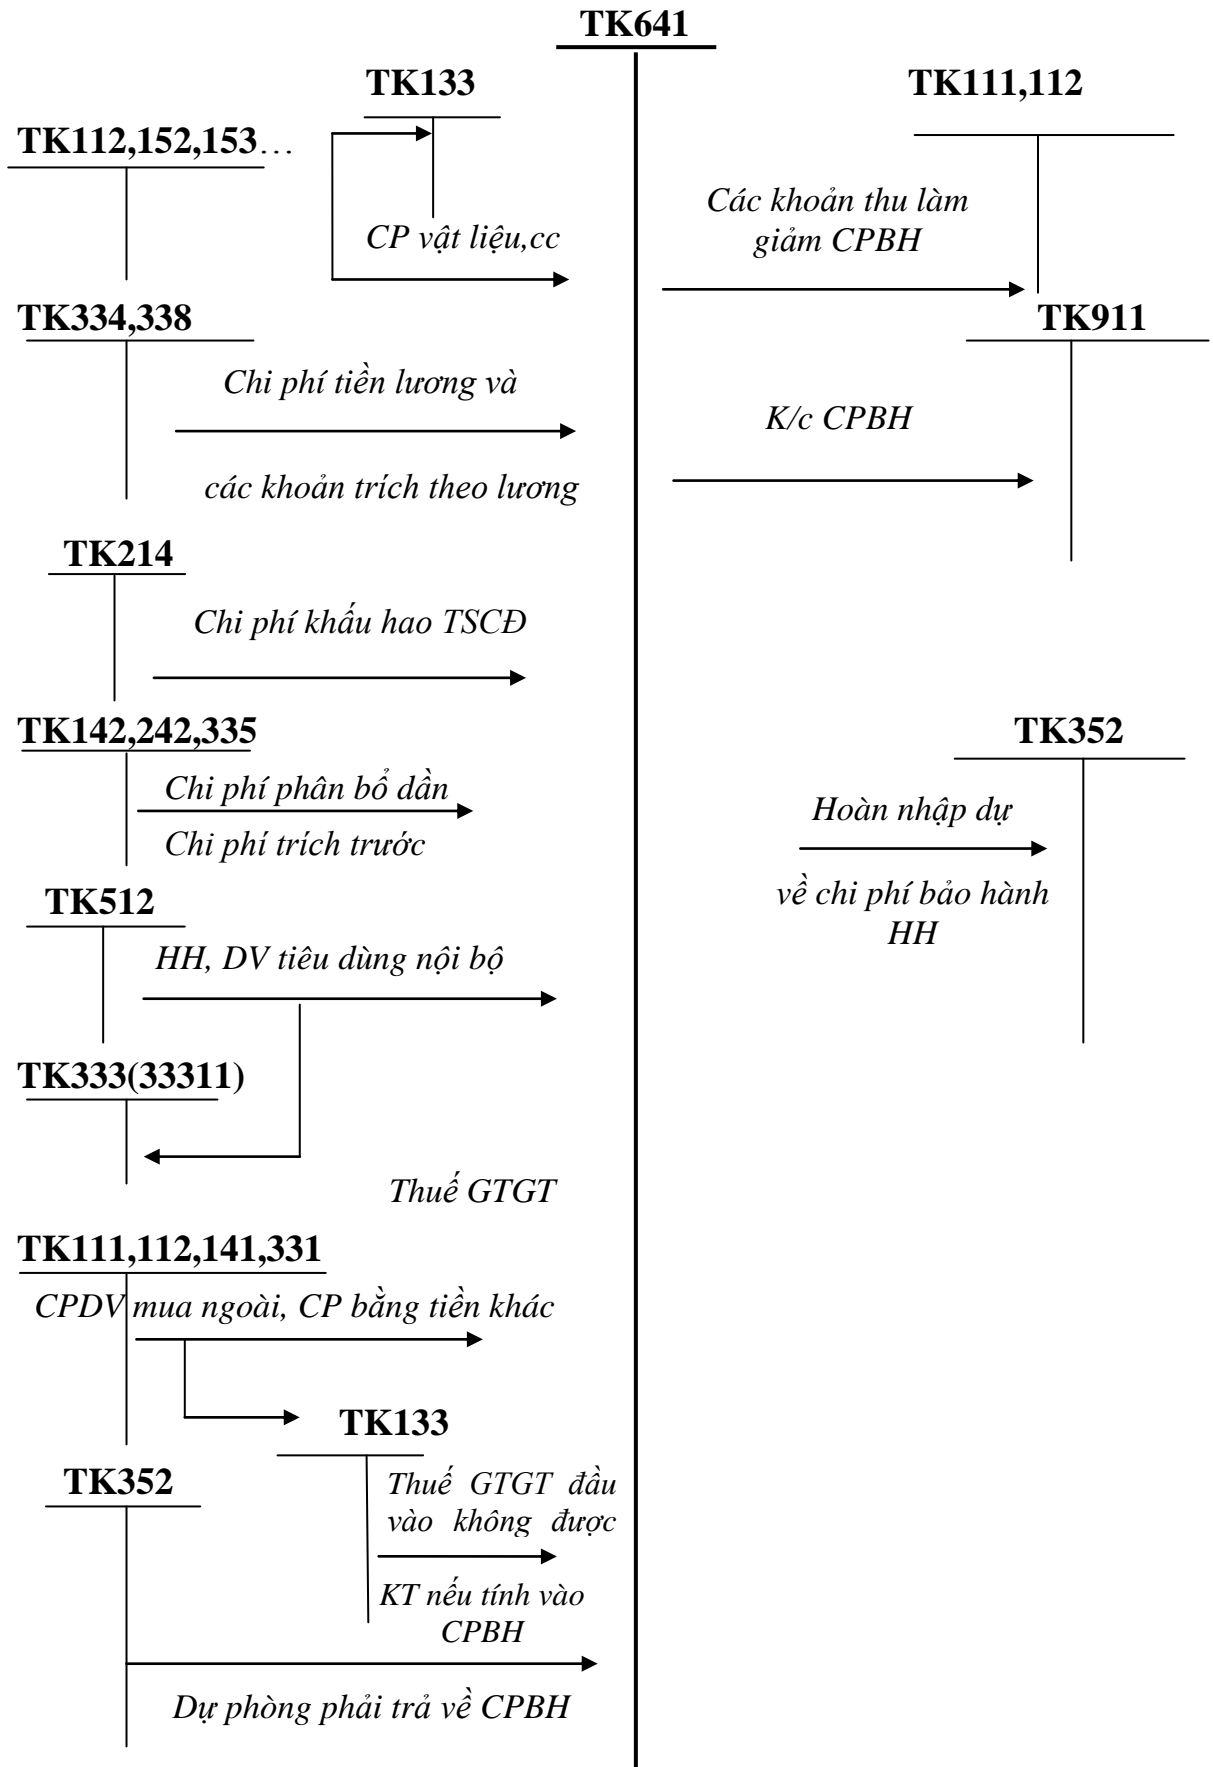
TK641

TK133

TK111,112

TK112,152,153…

CP vật liệu,cc

Các khoản thu làm giảm CPBH

TK334,338

TK911

Chi phí tiền lương và

K/c CPBH

các khoản trích theo lương

TK214

Chi phí khấu hao TSCĐ

TK142,242,335

TK352

Chi phí phân bổ dần

Hoàn nhập dự

Chi phí trích trước

TK512

về chi phí bảo hành HH

HH, DV tiêu dùng nội bộ

TK333(33311)

Thuế GTGT

TK111,112,141,331

CPDV mua ngoài, CP bằng tiền khác

TK133

TK352

Thuế GTGT đầu vào không được

KT nếu tính vào CPBH

Dự phòng phải trả về CPBH